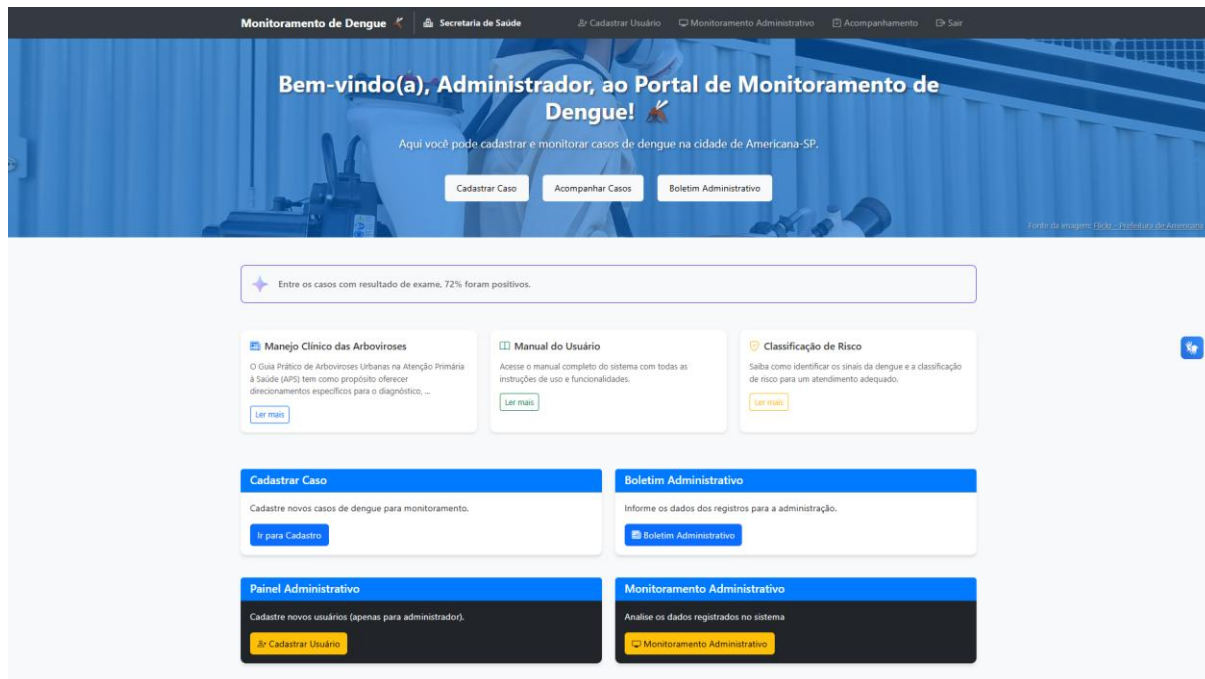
Monitoramento de Dengue | Secretaria de Saúde | Cadastrar Usuário | Monitoramento Administrativo | Acompanhamento | Sair

Bem-vindo(a), Administrador, ao Portal de Monitoramento de Dengue!

Aqui você pode cadastrar e monitorar casos de dengue na cidade de Americana-SP.

Cadastrar Caso | Acompanhar Casos | Boletim Administrativo

Fonte da imagem: Flickr - Prefeitura de Americana

Entre os casos com resultado de exame, 72% foram positivos.

Manejo Clínico das Arboviroses

O Guia Prático de Arboviroses Urbanas na Atenção Primária à Saúde (APS) tem como propósito oferecer direcionamentos específicos para o diagnóstico, ...

Ler mais

Manual do Usuário

Acesse o manual completo do sistema com todas as instruções de uso e funcionalidades.

Ler mais

Classificação de Risco

Saiba como identificar os sinais da dengue e a classificação de risco para um atendimento adequado.

Ler mais

Cadastrar Caso

Cadastre novos casos de dengue para monitoramento.

Ir para Cadastro

Boletim Administrativo

Informe os dados dos registros para a administração.

Boletim Administrativo

Painel Administrativo

Cadastre novos usuários (apenas para administrador).

Cadastrar Usuário

Monitoramento Administrativo

Analise os dados registrados no sistema

Monitoramento Administrativo